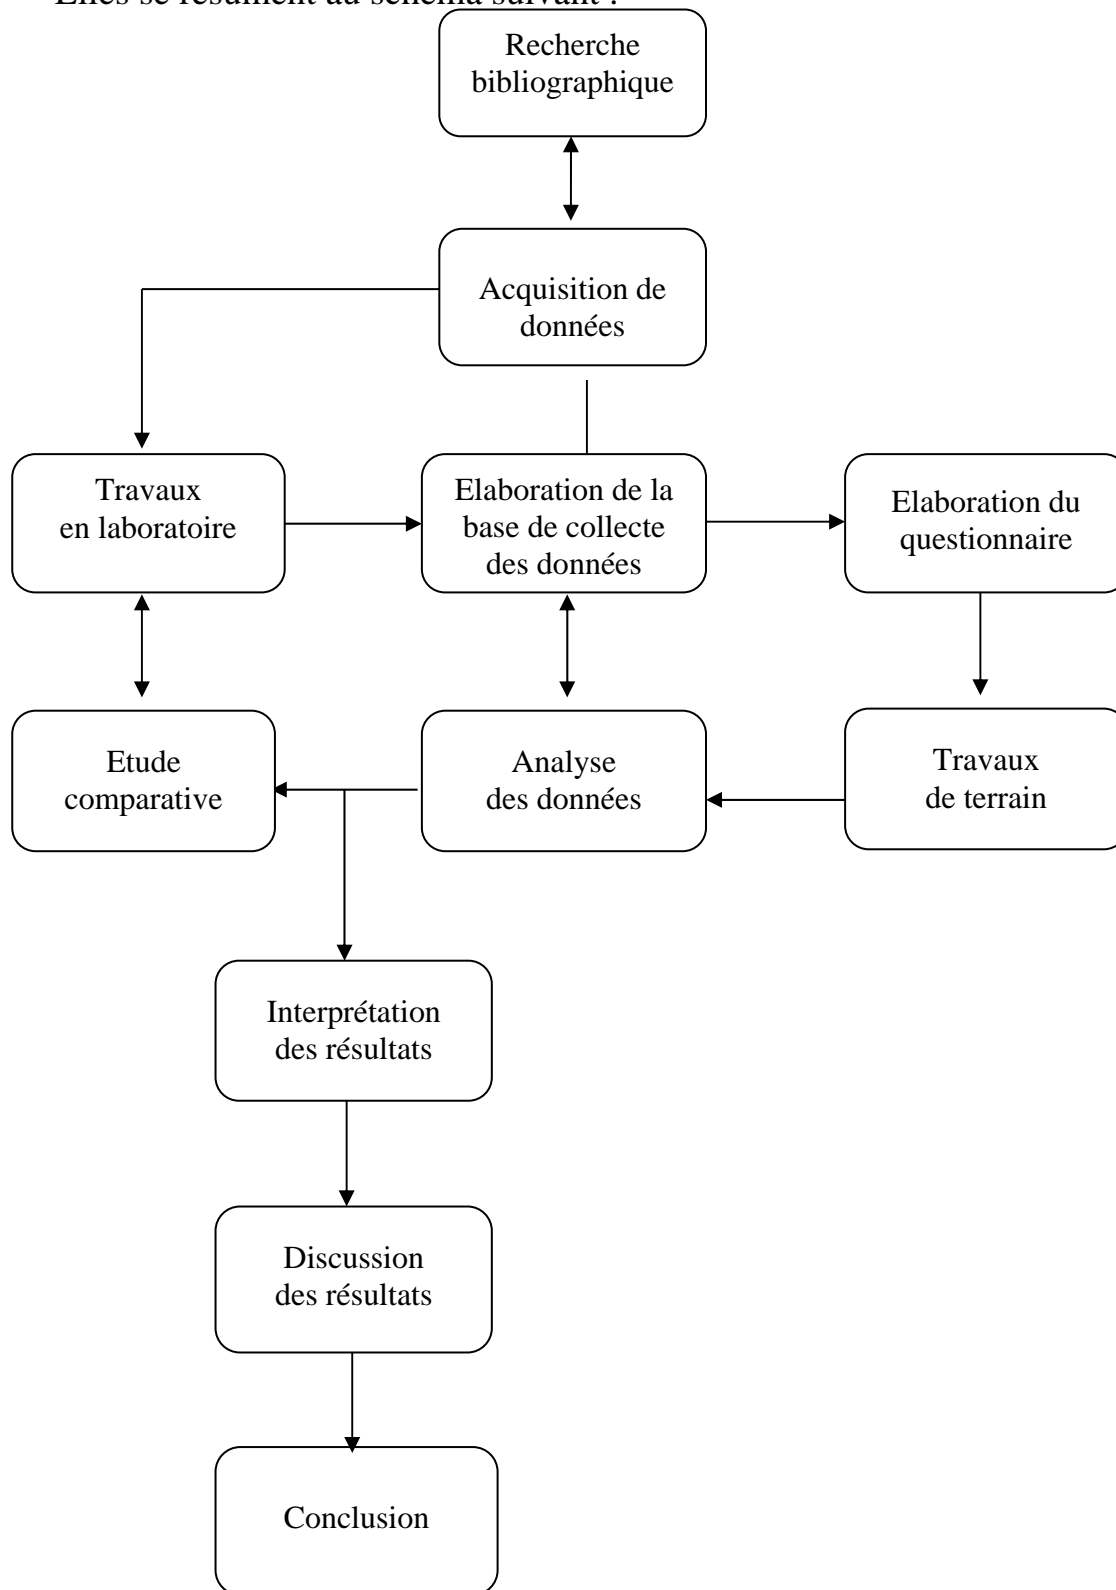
Elles se résument au schéma suivant :

Recherche bibliographique

Acquisition de données

Travaux en laboratoire

Elaboration de la base de collecte des données

Elaboration du questionnaire

Etude comparative

Analyse des données

Travaux de terrain

Interprétation des résultats

Discussion des résultats

Conclusion